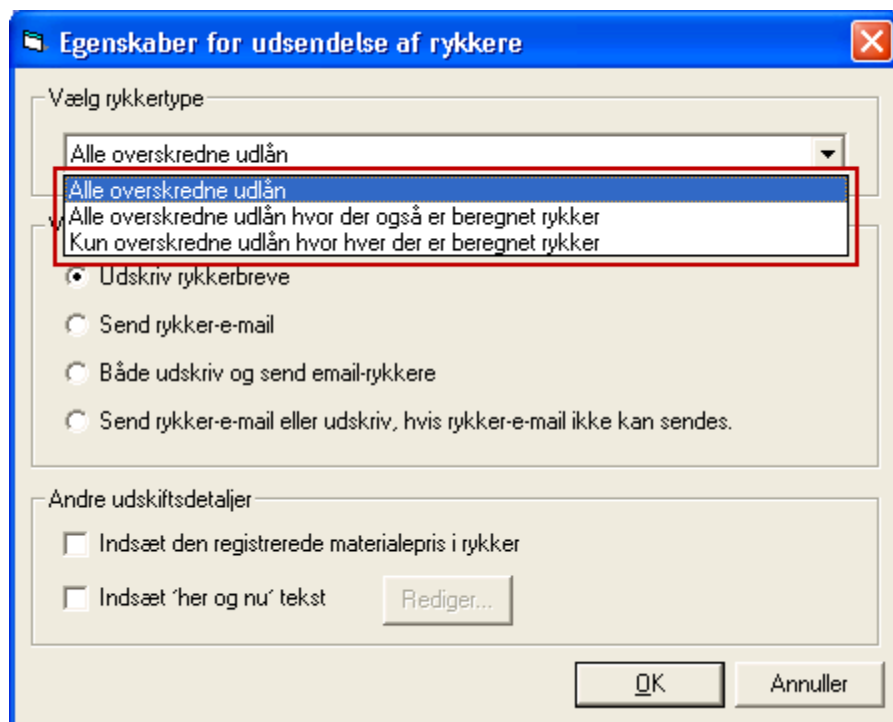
Egenskaber for udsendelse af rykkere

Vælg rykkertype

Alle overskredne udlån

Alle overskredne udlån

Alle overskredne udlån hvor der også er beregnet rykker

Kun overskredne udlån hvor hver der er beregnet rykker

V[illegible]

Udskriv rykkerbreve

Send rykker-e-mail

Både udskriv og send email-rykkere

Send rykker-e-mail eller udskriv, hvis rykker-e-mail ikke kan sendes.

Andre udskiftsdetaljer

Indsæt den registrerede materialepris i rykker

Indsæt 'her og nu' tekst

Rediger...

OK

Annuller